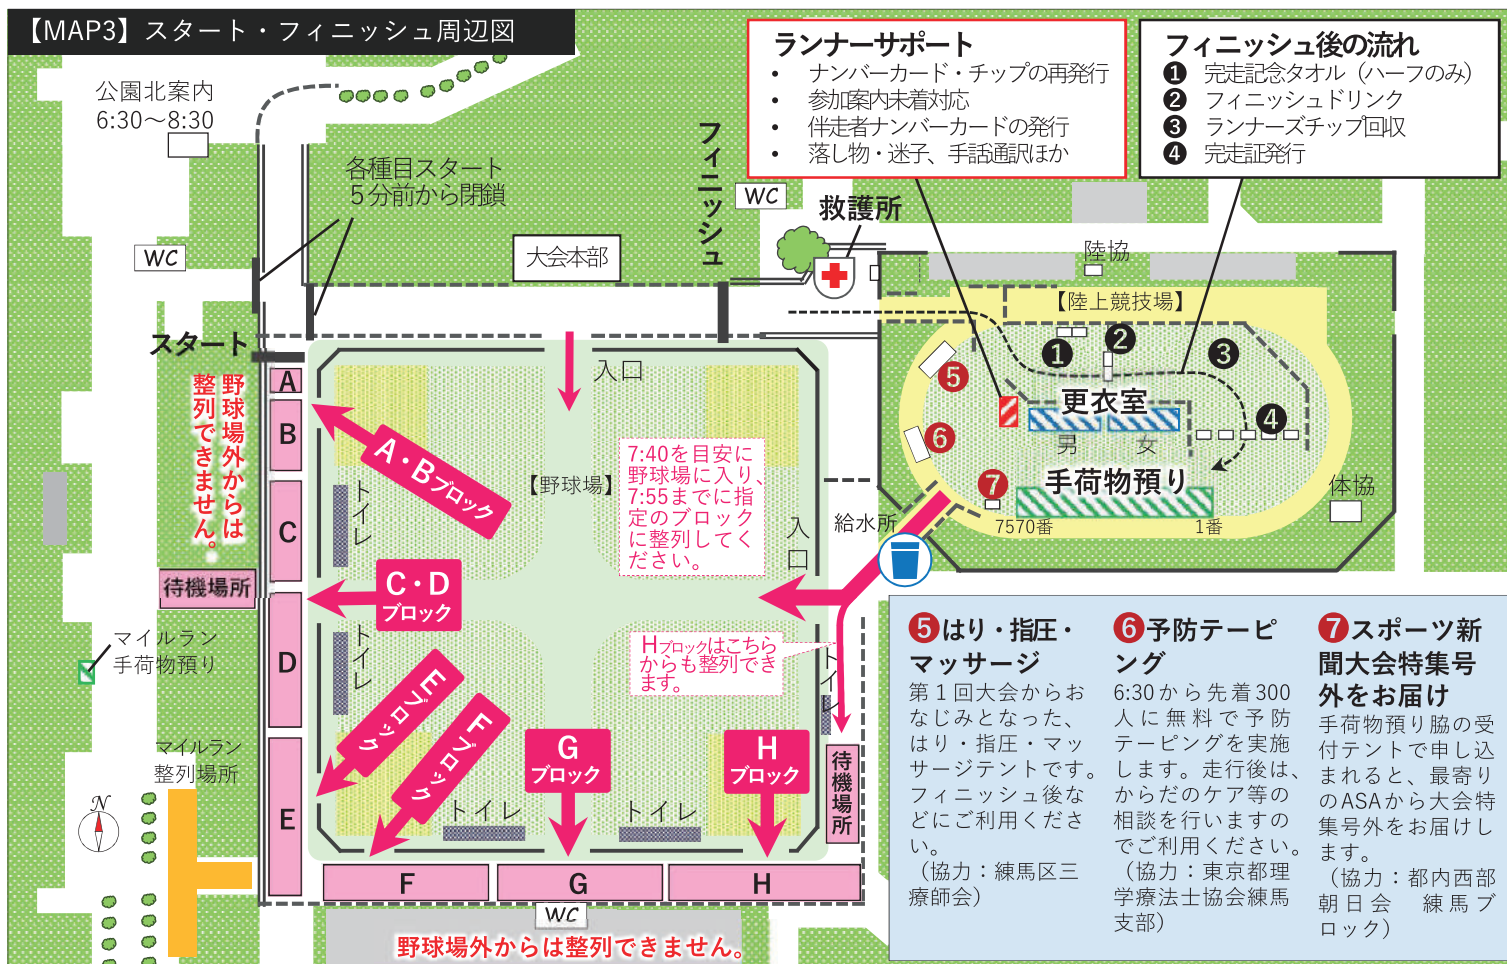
【MAP3】スタート・フィニッシュ周辺図

公園北案内
6:30〜8:30

各種目スタート
5分前から閉鎖

WC

大会本部

フィニッシュ

WC

救護所

ランナーサポート
• ナンバーカード・チップの再発行
• 参加案内未着対応
• 伴走者ナンバーカードの発行
• 落し物・迷子、手話通訳ほか

フィニッシュ後の流れ
❶ 完走記念タオル（ハーフのみ）
❷ フィニッシュドリンク
❸ ランナーズチップ回収
❹ 完走証発行

陸協

【陸上競技場】

スタート

野球場外からは整列できません。

A
B
C
D
E

入口

A・Bブロック

【野球場】

7:40を目安に野球場に入り、7:55までに指定のブロックに整列してください。

トイレ

C・Dブロック

トイレ

Hブロックはこちらからも整列できます。

入口

給水所

5
6
7
1
2
3
4

更衣室
男 女

手荷物預り

7570番 1番

体協

待機場所

マイルラン
手荷物預り

マイルラン
整列場所

N

Eブロック
Fブロック
Gブロック
Hブロック

トイレ
トイレ

トイレ

待機場所

F G H

WC

野球場外からは整列できません。

❺はり・指圧・マッサージ
第１回大会からおなじみとなった、はり・指圧・マッサージテントです。フィニッシュ後などにご利用ください。
（協力：練馬区三療師会）

❻予防テーピング
6:30から先着300人に無料で予防テーピングを実施します。走行後は、からだのケア等の相談を行いますのでご利用ください。
（協力：東京都理学療法士協会練馬支部）

❼スポーツ新聞大会特集号外をお届け
手荷物預り脇の受付テントで申し込まれると、最寄りのASAから大会特集号外をお届けします。
（協力：都内西部朝日会 練馬ブロック）